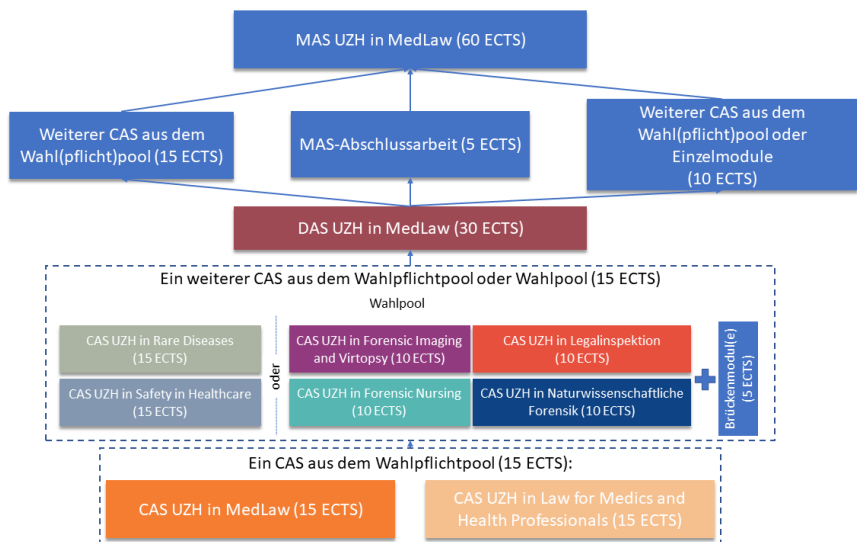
MAS UZH in MedLaw (60 ECTS)

Weiterer CAS aus dem Wahl(pflicht)pool (15 ECTS)

MAS-Abschlussarbeit (5 ECTS)

Weiterer CAS aus dem Wahl(pflicht)pool oder Einzelmodule (10 ECTS)

DAS UZH in MedLaw (30 ECTS)

Ein weiterer CAS aus dem Wahlpflichtpool oder Wahlpool (15 ECTS)

Wahlpool

CAS UZH in Rare Diseases (15 ECTS)

CAS UZH in Safety in Healthcare (15 ECTS)

oder

CAS UZH in Forensic Imaging and Virtopsy (10 ECTS)

CAS UZH in Legalinspektion (10 ECTS)

CAS UZH in Forensic Nursing (10 ECTS)

CAS UZH in Naturwissenschaftliche Forensik (10 ECTS)

+

Brückenmodul(e) (5 ECTS)

Ein CAS aus dem Wahlpflichtpool (15 ECTS):

CAS UZH in MedLaw (15 ECTS)

CAS UZH in Law for Medics and Health Professionals (15 ECTS)